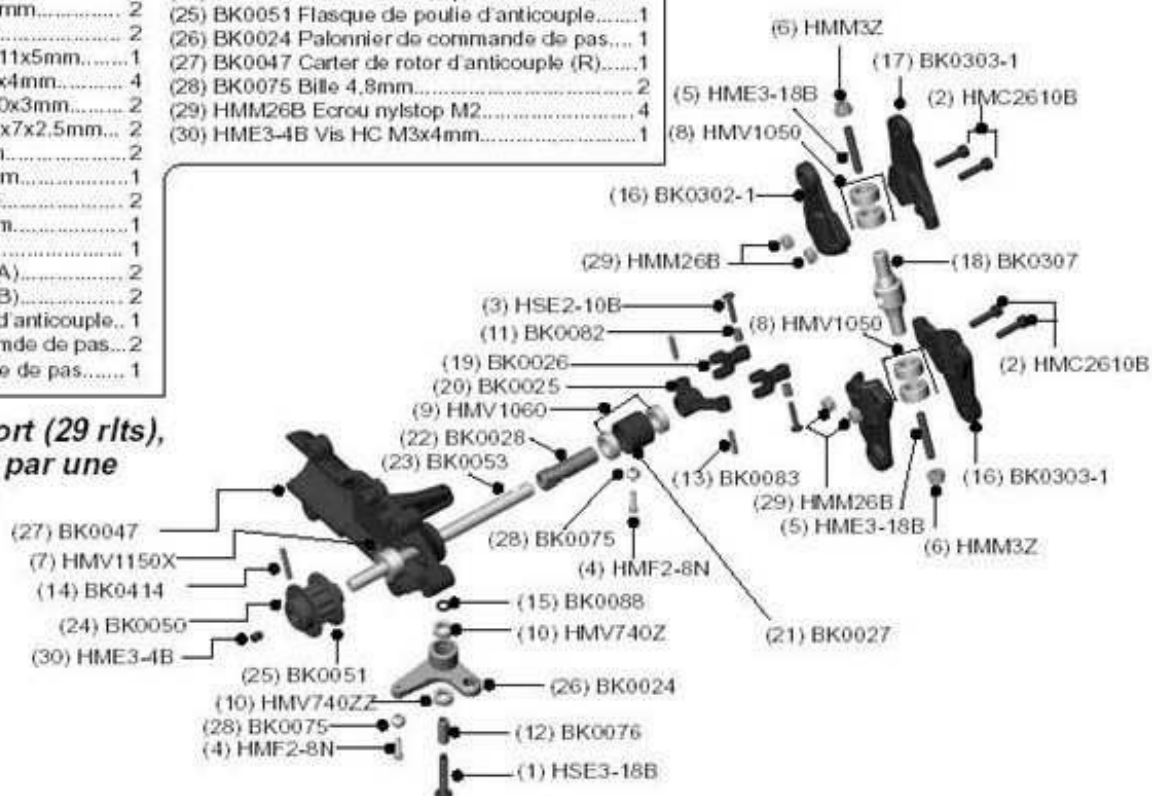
mm............ 2
.................... 2
11x5mm........1
x4mm.......... 4
0x3mm......... 2
x7x2,5mm... 2
n..................2
m................1
...................... 2
m..................1
...................... 1
A)................. 2
B)................. 2
d'anticouple.. 1
mde de pas...2
e de pas....... 1

(25) BK0051 Flasque de poulie d'anticouple.......1
(26) BK0024 Palonnier de commande de pas.... 1
(27) BK0047 Carter de rotor d'anticouple (R)......1
(28) BK0075 Bille 4,8mm................................ 2
(29) HMM26B Ecrou nylstop M2.......................... 4
(30) HME3-4B Vis HC M3x4mm.........................1

ort (29 rlts),
par une

(6) HMM3Z
(17) BK0303-1
(5) HME3-18B
(2) HMC2610B
(8) HMV1050
(16) BK0302-1
(29) HMM26B
(18) BK0307
(3) HSE2-10B
(11) BK0082
(8) HMV1050
(2) HMC2610B
(19) BK0026
(20) BK0025
(9) HMV1060
(22) BK0028
(23) BK0053
(13) BK0083
(29) HMM26B
(16) BK0303-1
(5) HME3-18B
(27) BK0047
(28) BK0075
(6) HMM3Z
(7) HMV1150X
(4) HMF2-8N
(14) BK0414
(15) BK0088
(24) BK0050
(10) HMV740Z
(21) BK0027
(30) HME3-4B
(25) BK0051
(26) BK0024
(10) HMV740ZZ
(28) BK0075
(12) BK0076
(4) HMF2-8N
(1) HSE3-18B